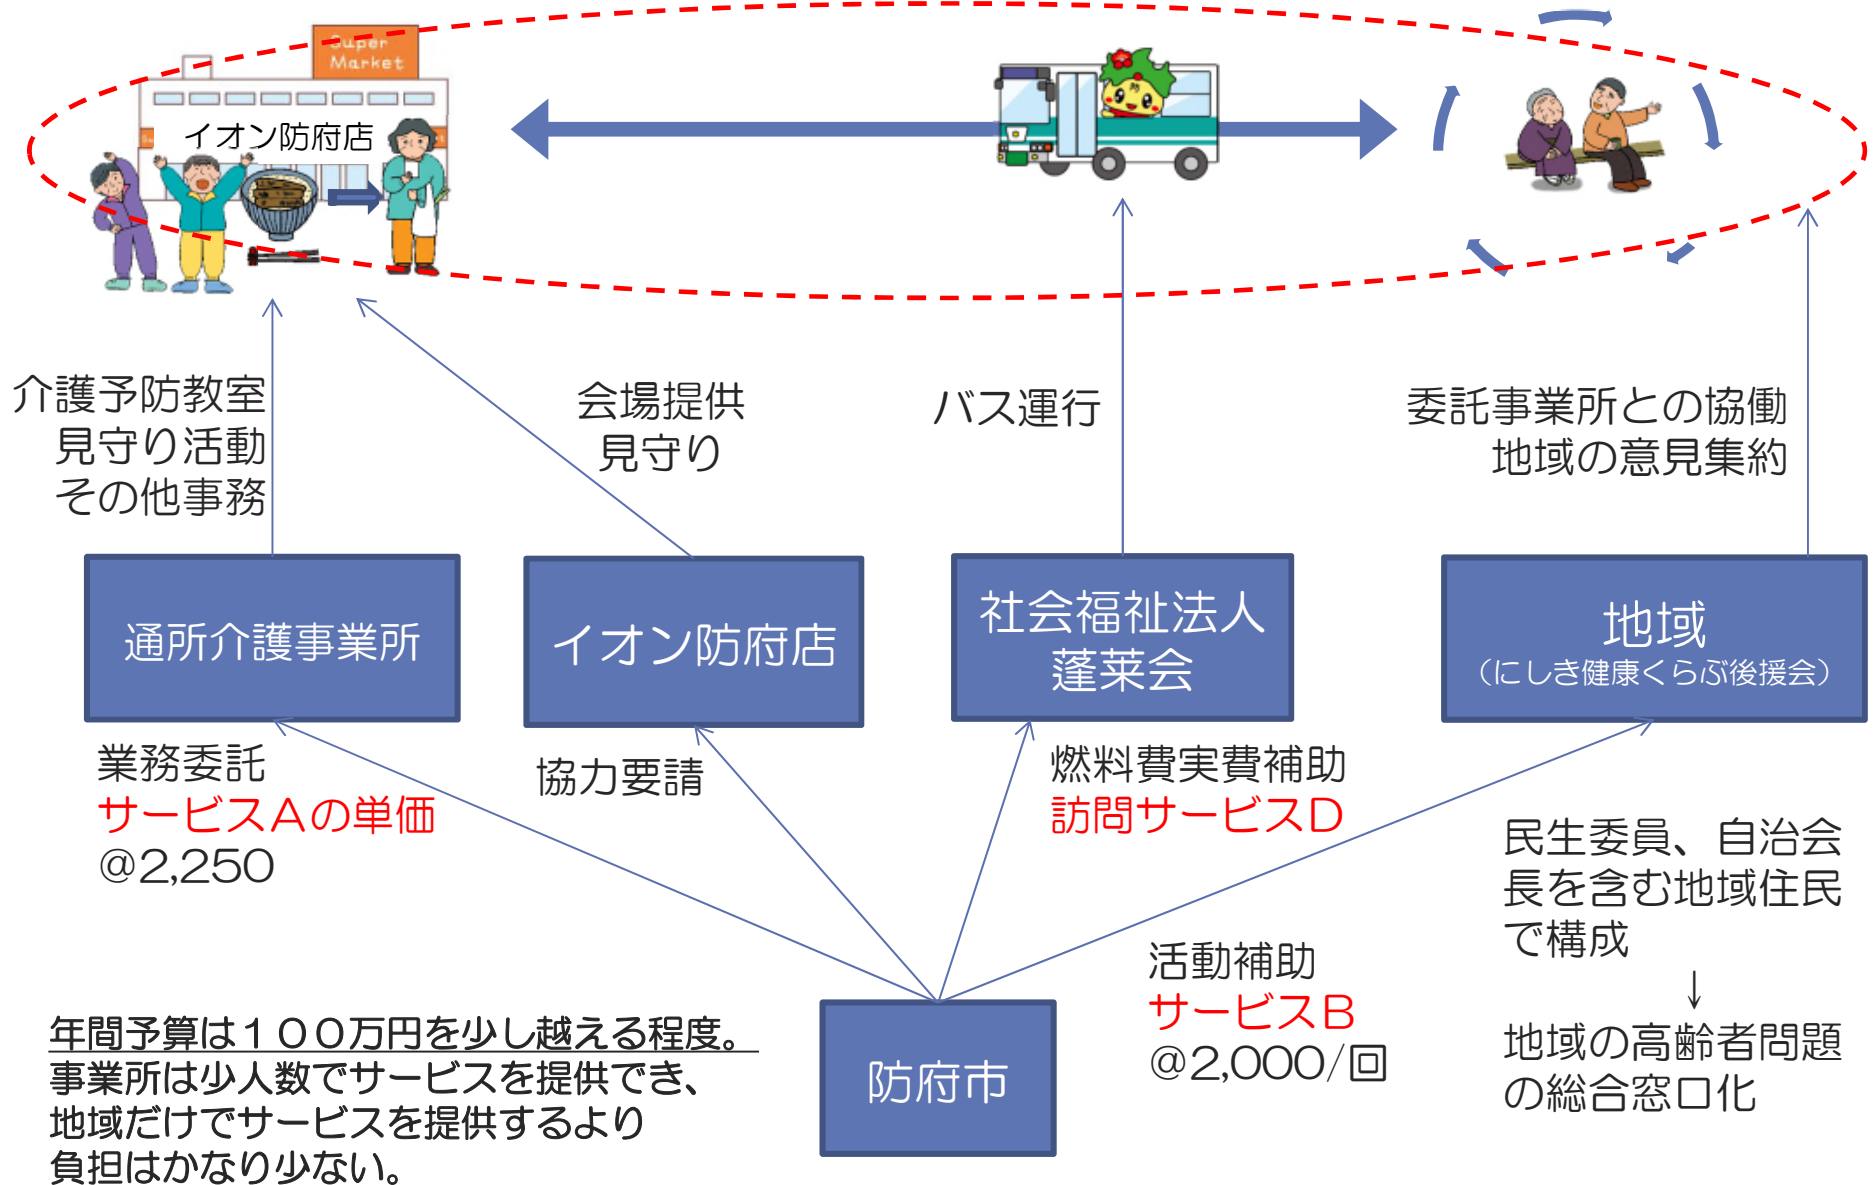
Super Market

イオン防府店

介護予防教室
見守り活動
その他事務

会場提供
見守り

バス運行

委託事業所との協働
地域の意見集約

通所介護事業所

イオン防府店

社会福祉法人
蓬莱会

地域
（にしき健康くらぶ後援会）

業務委託
サービスAの単価
@2,250

協力要請

燃料費実費補助
訪問サービスD

民生委員、自治会長を含む地域住民で構成
↓
地域の高齢者問題の総合窓口化

活動補助
サービスB
@2,000/回

防府市

年間予算は１００万円を少し越える程度。
事業所は少人数でサービスを提供でき、地域だけでサービスを提供するより負担はかなり少ない。